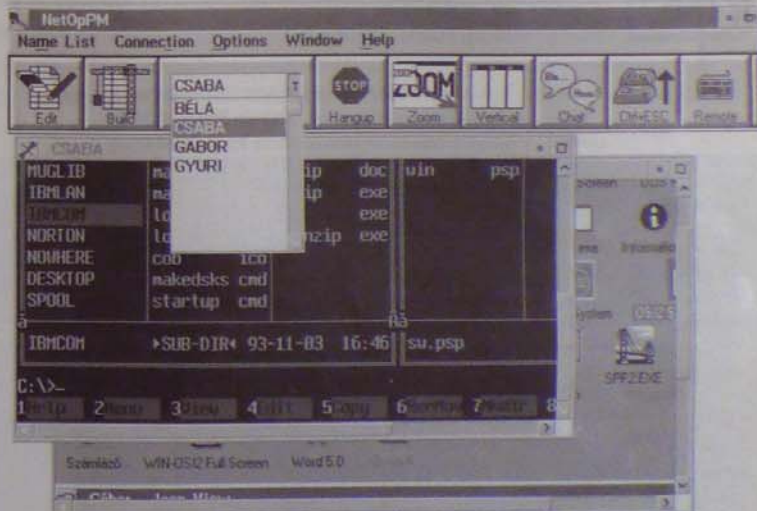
NetOpPM

Name List Connection Options Window Help

Edit Build CSABA Hangup Zoom Vertical Chat Ctrl+ESC Remote

BÉLA
CSABA
GABOR
GYURI

CSABA

MUGLIB ma zip doc win psp
IBMLAN ma zip exe
IBMCOM lo exe
NORTON lo nzip exe
NOWHERE cob ico
DESKTOP makedsks cmd
SPOOL startup cmd

IBMCOM ▸SUB-DIR◂ 93-11-03 16:46 sw.psp

C:\>_

1Help 2Menu 3View 4Edit 5Copy 6RenMov 7Mkdir 8

Information

SPF2.EXE

Számlázó WIN-OS/2 Full Screen Word 5.0